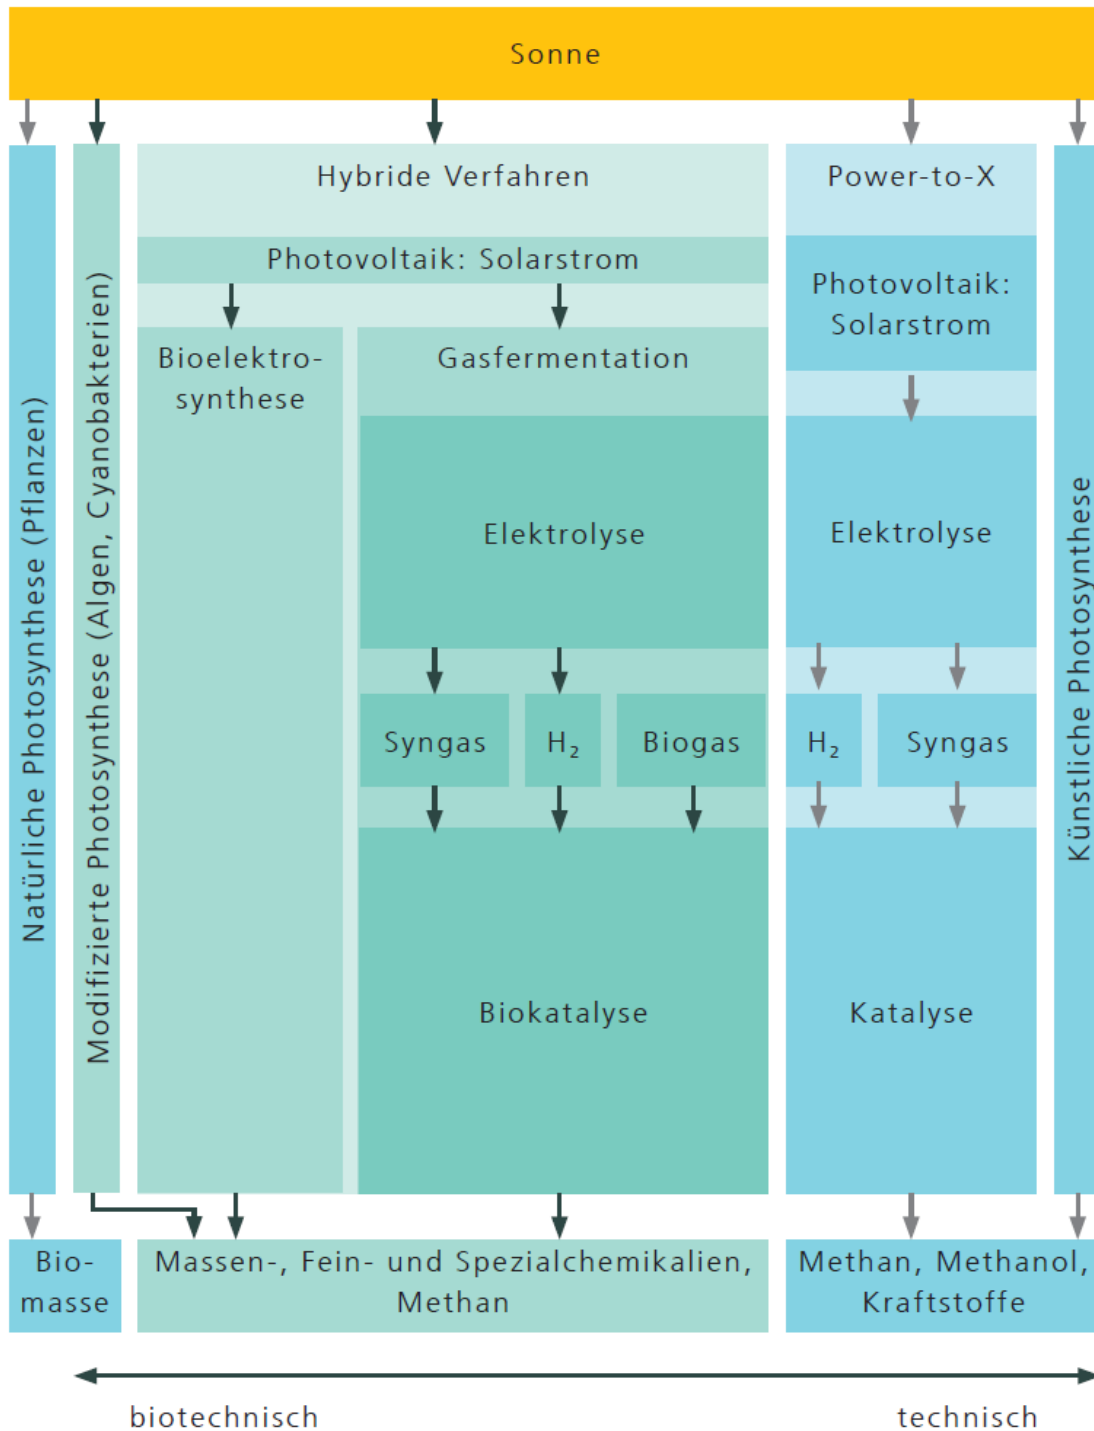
Sonne

Natürliche Photosynthese (Pflanzen)

Modifizierte Photosynthese (Algen, Cyanobakterien)

Hybride Verfahren

Photovoltaik: Solarstrom

Bioelektrosynthese

Gasfermentation

Elektrolyse

Syngas

$H_2$

Biogas

Biokatalyse

Power-to-X

Photovoltaik: Solarstrom

Elektrolyse

$H_2$

Syngas

Katalyse

Künstliche Photosynthese

Biomasse

Massen-, Fein- und Spezialchemikalien, Methan

Methan, Methanol, Kraftstoffe

biotechnisch

technisch